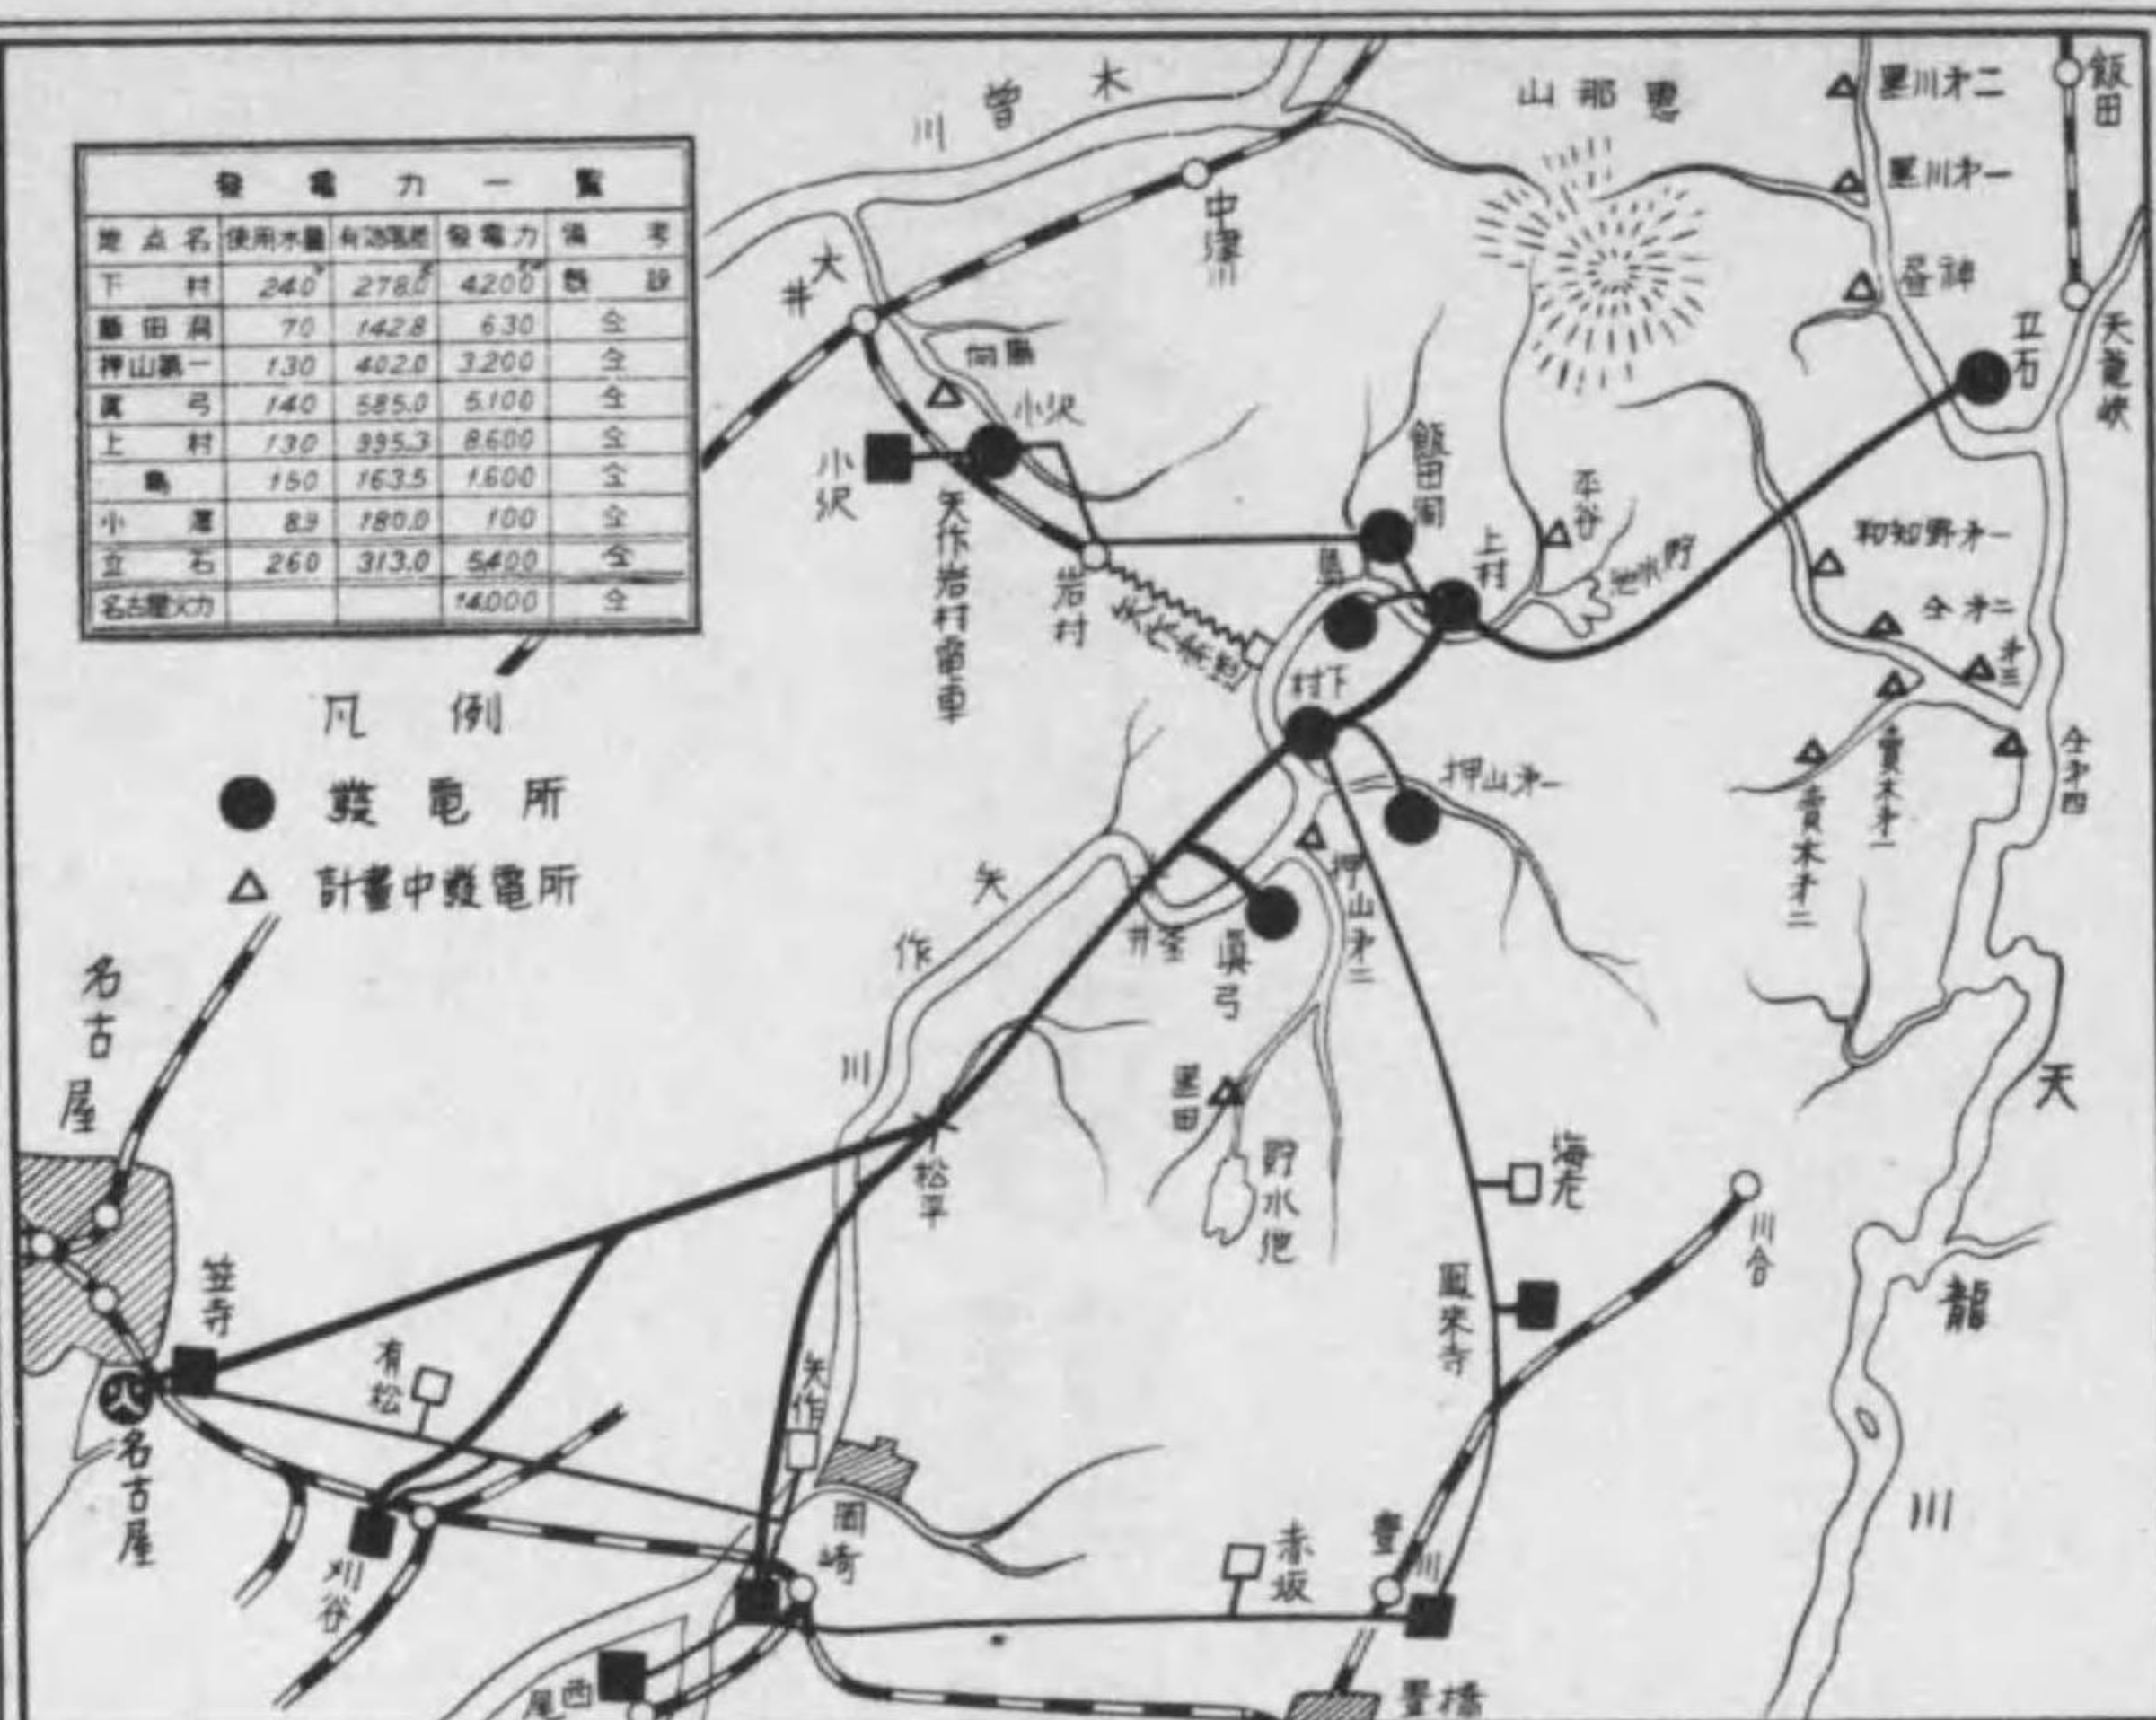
| 發電力一覽 | | | | |
|---|---|---|---|---|
| 地点名 | 使用水量 | 有効落差 | 發電力 | 備考 |
| 下村 | 24.0 | 278.0 | 4.200 | 既設 |
| 飯田洞 | 7.0 | 142.8 | 630 | 仝 |
| 押山第一 | 13.0 | 402.0 | 3.200 | 仝 |
| 眞弓 | 14.0 | 585.0 | 5.100 | 仝 |
| 上村 | 13.0 | 935.3 | 8.600 | 仝 |
| 島 | 15.0 | 163.5 | 1.600 | 仝 |
| 小澤 | 8.3 | 180.0 | 100 | 仝 |
| 立石 | 26.0 | 313.0 | 5.400 | 仝 |
| 名古屋火力 | | | 14.000 | 仝 |

凡例
發電所
計畫中發電所

木曽川
中津川
大井
恵那山
飯田
二ノ黒川
一ノ黒川
神原
立石
天竜峡
御嵩
小沢
小沢
矢作岩村電車
岩村
飯田洞
平谷
上村
島
野水池
一ノ知野和
ニノ仝
三ノ仝
下村
押山一ノ
押山二ノ
貴木一ノ
貴木二ノ
四ノ仝
矢
作
川
井峯
眞弓
墨田
野水池
平松
海老
鳳来寺
川合
天
龍
川
名古屋
笠寺
有松
矢作
岡崎
名古屋
刈谷
赤坂
豊川
豊橋
西尾